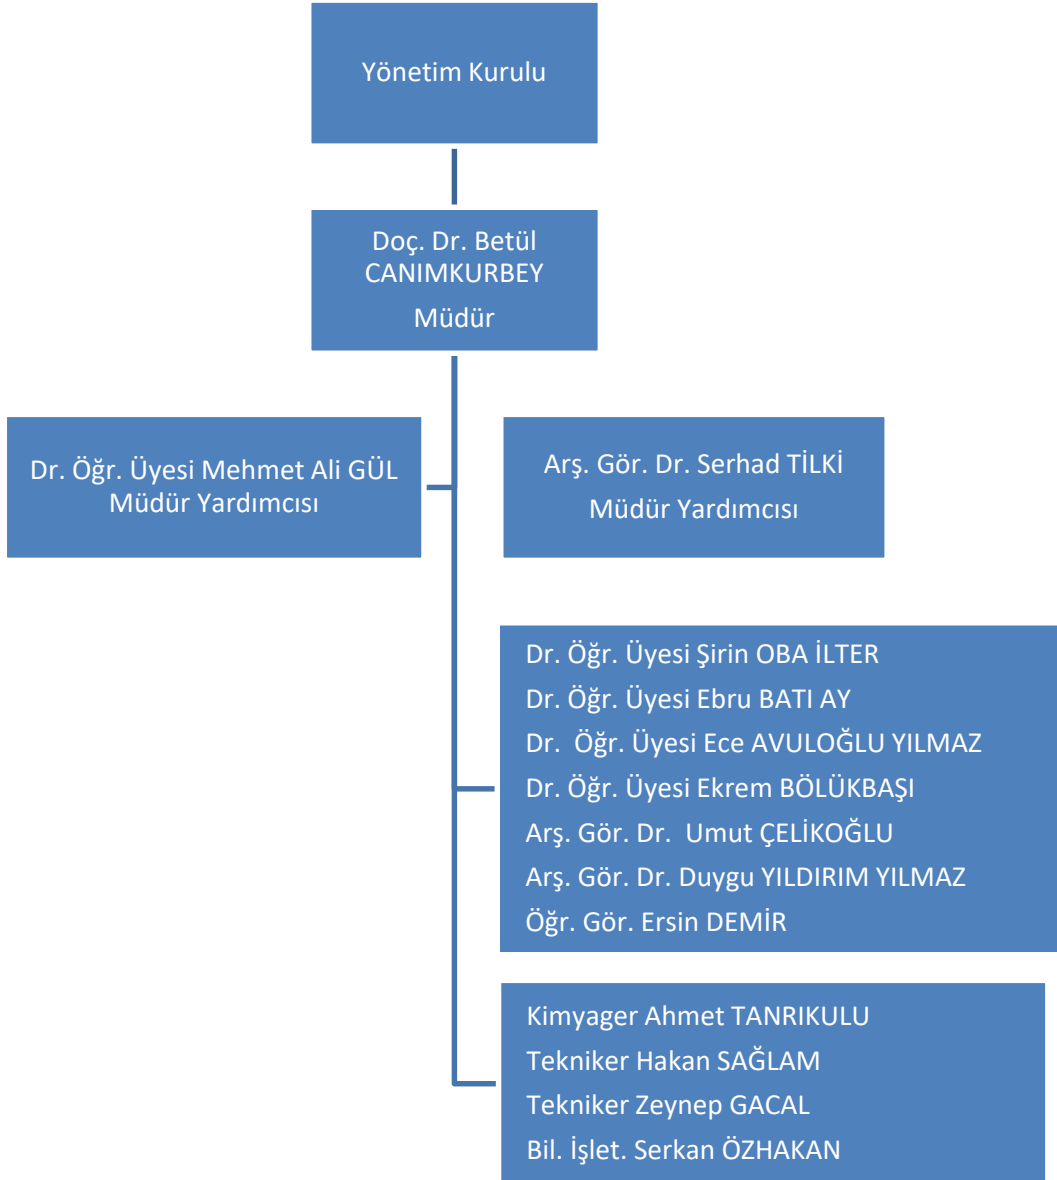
Yönetim Kurulu

Doç. Dr. Betül CANIMKURBEY
Müdür

Dr. Öğr. Üyesi Mehmet Ali GÜL
Müdür Yardımcısı

Arş. Gör. Dr. Serhad TİLKİ
Müdür Yardımcısı

Dr. Öğr. Üyesi Şirin OBA İLTER
Dr. Öğr. Üyesi Ebru BATI AY
Dr. Öğr. Üyesi Ece AVULOĞLU YILMAZ
Dr. Öğr. Üyesi Ekrem BÖLÜKBAŞI
Arş. Gör. Dr. Umut ÇELİKOĞLU
Arş. Gör. Dr. Duygu YILDIRIM YILMAZ
Öğr. Gör. Ersin DEMİR

Kimyager Ahmet TANRIKULU
Tekniker Hakan SAĞLAM
Tekniker Zeynep GACAL
Bil. İşlet. Serkan ÖZHAKAN